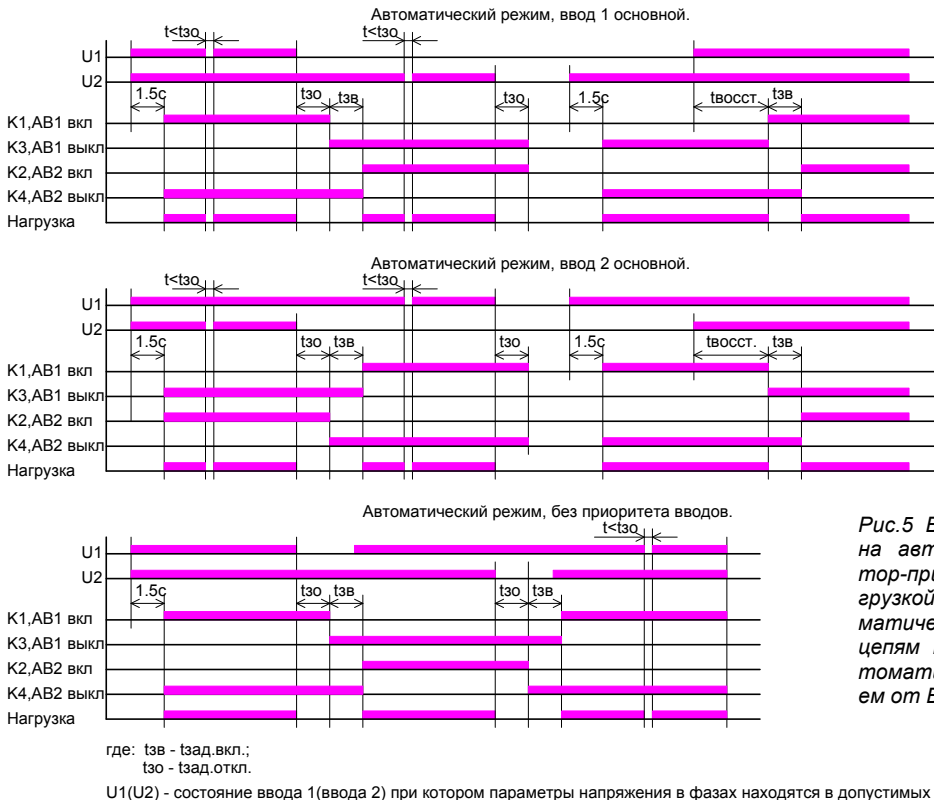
Автоматический режим, ввод 1 основной.

t<tзо
t<tзо
U1
U2
1.5с
tзо
tзв
tзо
1.5с
tвосст.
tзв
K1,АВ1 вкл
K3,АВ1 выкл
K2,АВ2 вкл
K4,АВ2 выкл
Нагрузка

Автоматический режим, ввод 2 основной.

t<tзо
t<tзо
U1
U2
1.5с
tзо
tзв
tзо
1.5с
tвосст.
tзв
K1,АВ1 вкл
K3,АВ1 выкл
K2,АВ2 вкл
K4,АВ2 выкл
Нагрузка

Автоматический режим, без приоритета вводов.

t<tзо
U1
U2
1.5с
tзо
tзв
tзо
tзв
K1,АВ1 вкл
K3,АВ1 выкл
K2,АВ2 вкл
K4,АВ2 выкл
Нагрузка

Рис.5 В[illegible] на авт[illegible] тор-при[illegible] грузкой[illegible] матиче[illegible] цепям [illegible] томати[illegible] ем от В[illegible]

где: tзв - tзад.вкл.;
tзо - tзад.откл.

U1(U2) - состояние ввода 1(ввода 2) при котором параметры напряжения в фазах находятся в допустимых